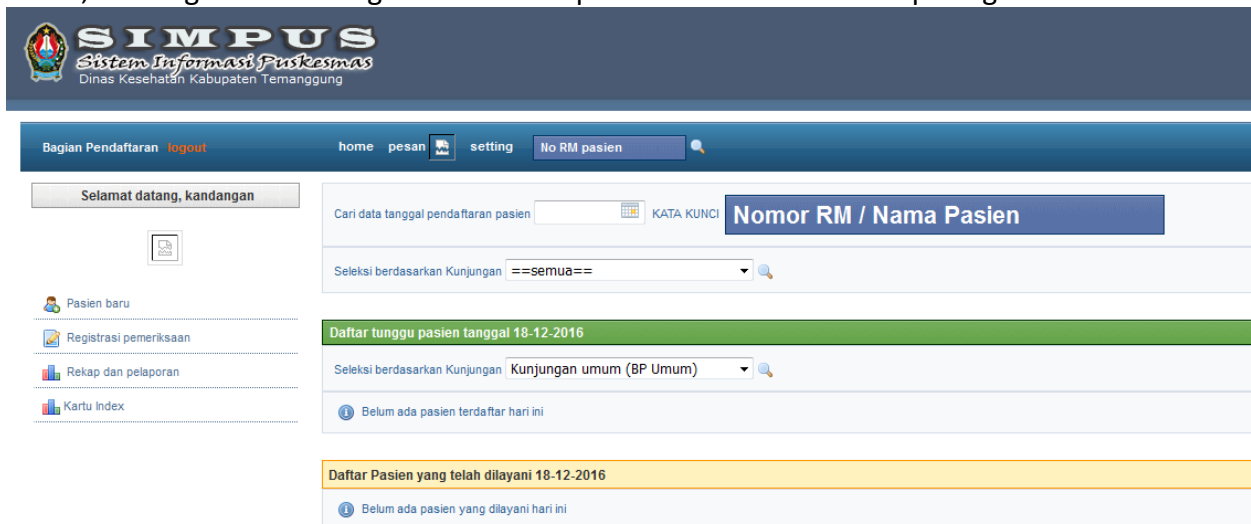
SIMPUS
Sistem Informasi Puskesmas
Dinas Kesehatan Kabupaten Temanggung

Bagian Pendaftaran logout

home pesan setting No RM pasien

Selamat datang, kandangan

Pasien baru
Registrasi pemeriksaan
Rekap dan pelaporan
Kartu Index

Cari data tanggal pendaftaran pasien KATA KUNCI Nomor RM / Nama Pasien

Seleksi berdasarkan Kunjungan ==semua==

Daftar tunggu pasien tanggal 18-12-2016

Seleksi berdasarkan Kunjungan Kunjungan umum (BP Umum)

Belum ada pasien terdaftar hari ini

Daftar Pasien yang telah dilayani 18-12-2016

Belum ada pasien yang dilayani hari ini